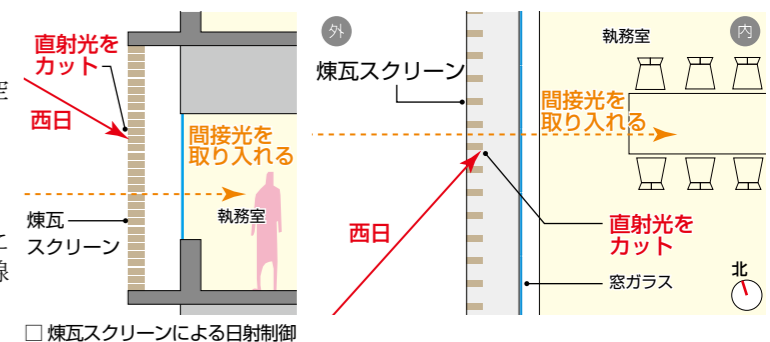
室

と
線

直射光を
カット

西日

間接光を
取り入れる

煉瓦
スクリーン

執務室

□ 煉瓦スクリーンによる日射制御

外

煉瓦スクリーン

西日

執務室

内

間接光を
取り入れる

直射光を
カット

窓ガラス

北